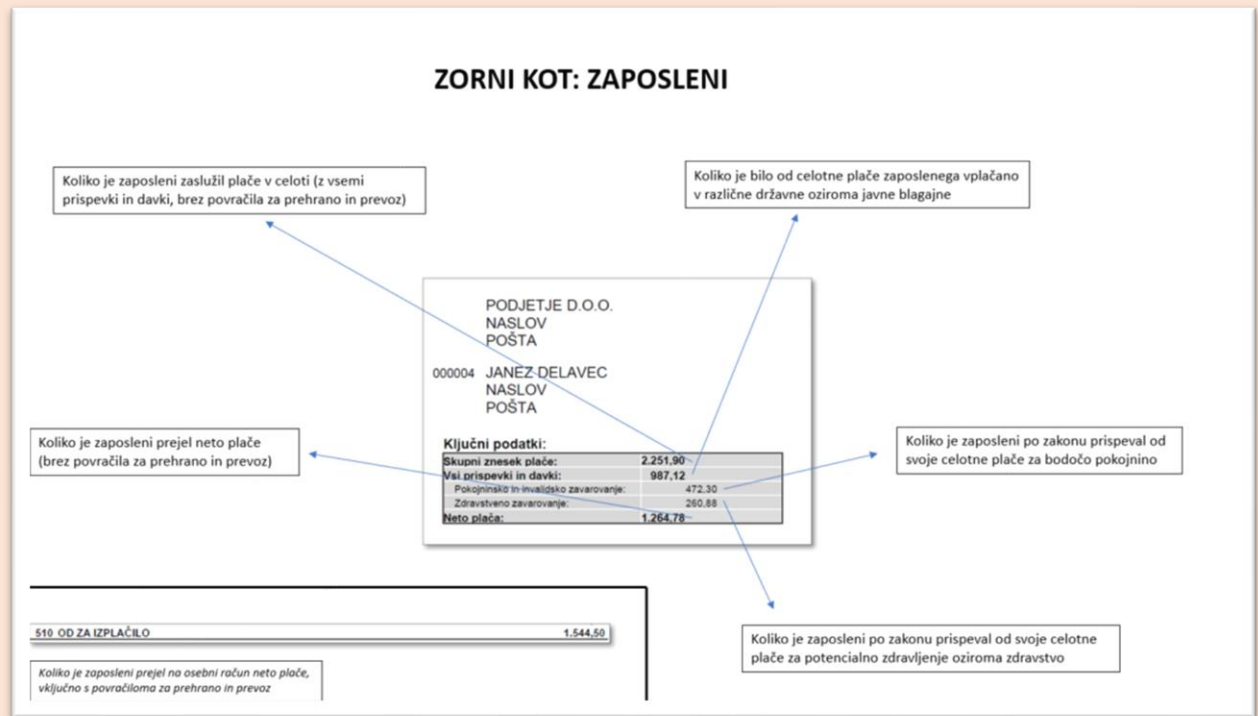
ZORNI KOT: ZAPOSLENI

Koliko je zaposleni zaslužil plače v celoti (z vsemi prispevki in davki, brez povračila za prehrano in prevoz)

Koliko je bilo od celotne plače zaposlenega vplačano v različne državne oziroma javne blagajne

PODJETJE D.O.O.
NASLOV
POŠTA

000004 JANEZ DELAVEC
NASLOV
POŠTA

Koliko je zaposleni prejel neto plače (brez povračila za prehrano in prevoz)

Ključni podatki:

| | |
|---|---|
| Skupni znesek plače: | 2.251,90 |
| Vsi prispevki in davki: | 987,12 |
| Pokojninsko in invalidsko zavarovanje: | 472,30 |
| Zdravstveno zavarovanje: | 260,88 |
| Neto plača: | 1.264,78 |

Koliko je zaposleni po zakonu prispeval od svoje celotne plače za bodočo pokojnino

510 OD ZA IZPLAČILO 1.544,50

Koliko je zaposleni prejel na osebni račun neto plače, vključno s povračiloma za prehrano in prevoz

Koliko je zaposleni po zakonu prispeval od svoje celotne plače za potencialno zdravljenje oziroma zdravstvo